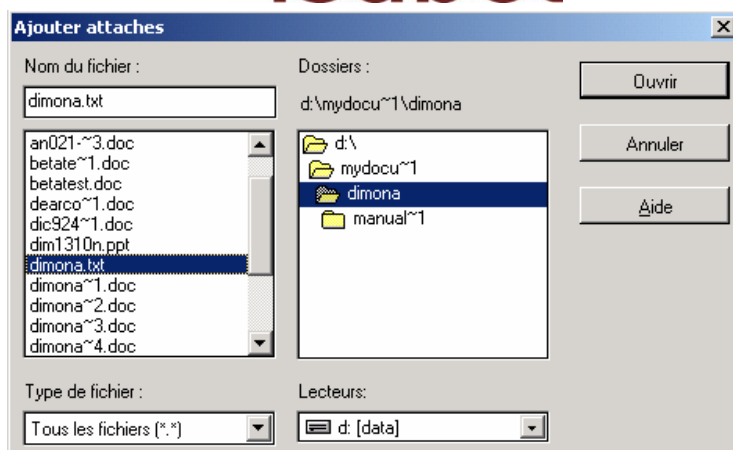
Ajouter attaches

Nom du fichier :

dimona.txt

an021-~3.doc
betate~1.doc
betatest.doc
dearco~1.doc
dic924~1.doc
dim1310n.ppt
dimona.txt
dimona~1.doc
dimona~2.doc
dimona~3.doc
dimona~4.doc

Type de fichier :

Tous les fichiers (*.*)

Dossiers :

d:\mydocu~1\dimona

d:\
mydocu~1
dimona
manual~1

Lecteurs:

d: [data]

Ouvrir

Annuler

Aide